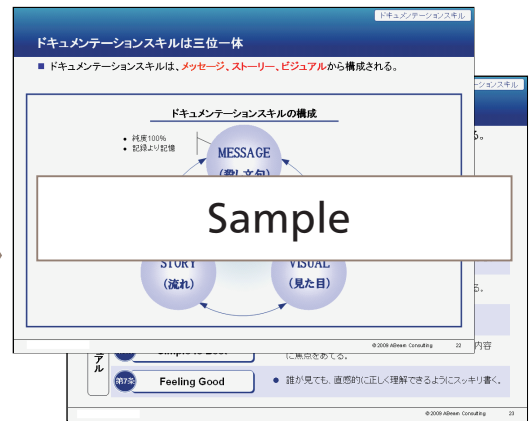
ドキュメンテーションスキル

ドキュメンテーションスキルは三位一体

■ ドキュメンテーションスキルは、メッセージ、ストーリー、ビジュアルから構成される。

ドキュメンテーションスキルの構成

• 純度100%
• 記録より記憶

MESSAGE
（殺し文句）

Sample

STORY
（流れ）

VISUAL
（見た目）

© 2009 ABeam Consulting 22

る。

内容

アル

Simple is Best

に焦点をあてる。

第7条 Feeling Good

● 誰が見ても、直感的に正しく理解できるようにスッキリ書く。

© 2009 ABeam Consulting 23